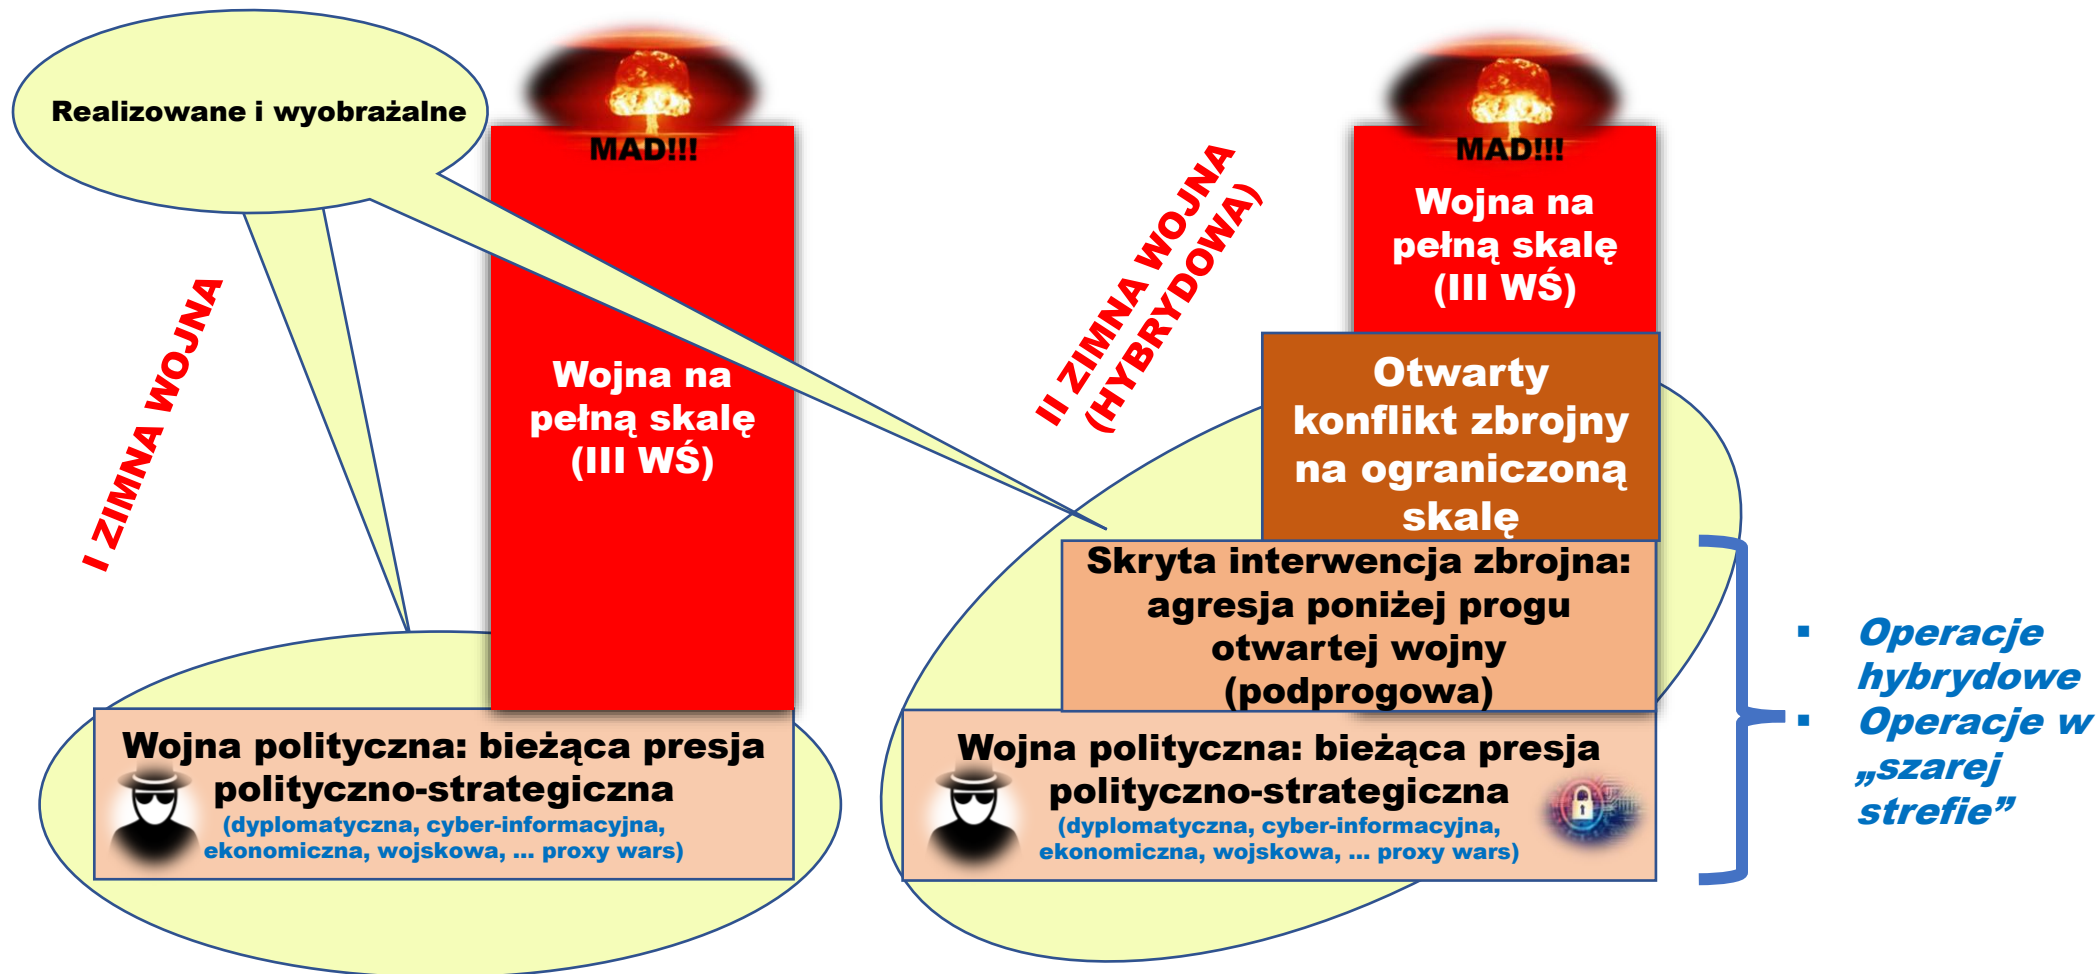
Realizowane i wyobrażalne

I ZIMNA WOJNA

MAD!!!

Wojna na pełną skalę (III WŚ)

Wojna polityczna: bieżąca presja polityczno-strategiczna
(dyplomatyczna, cyber-informacyjna, ekonomiczna, wojskowa, ... proxy wars)

II ZIMNA WOJNA (HYBRYDOWA)

MAD!!!

Wojna na pełną skalę (III WŚ)

Otwarty konflikt zbrojny na ograniczoną skalę

Skryta interwencja zbrojna: agresja poniżej progu otwartej wojny (podprogowa)

Wojna polityczna: bieżąca presja polityczno-strategiczna
(dyplomatyczna, cyber-informacyjna, ekonomiczna, wojskowa, ... proxy wars)

- Operacje hybrydowe
- Operacje w „szarej strefie”